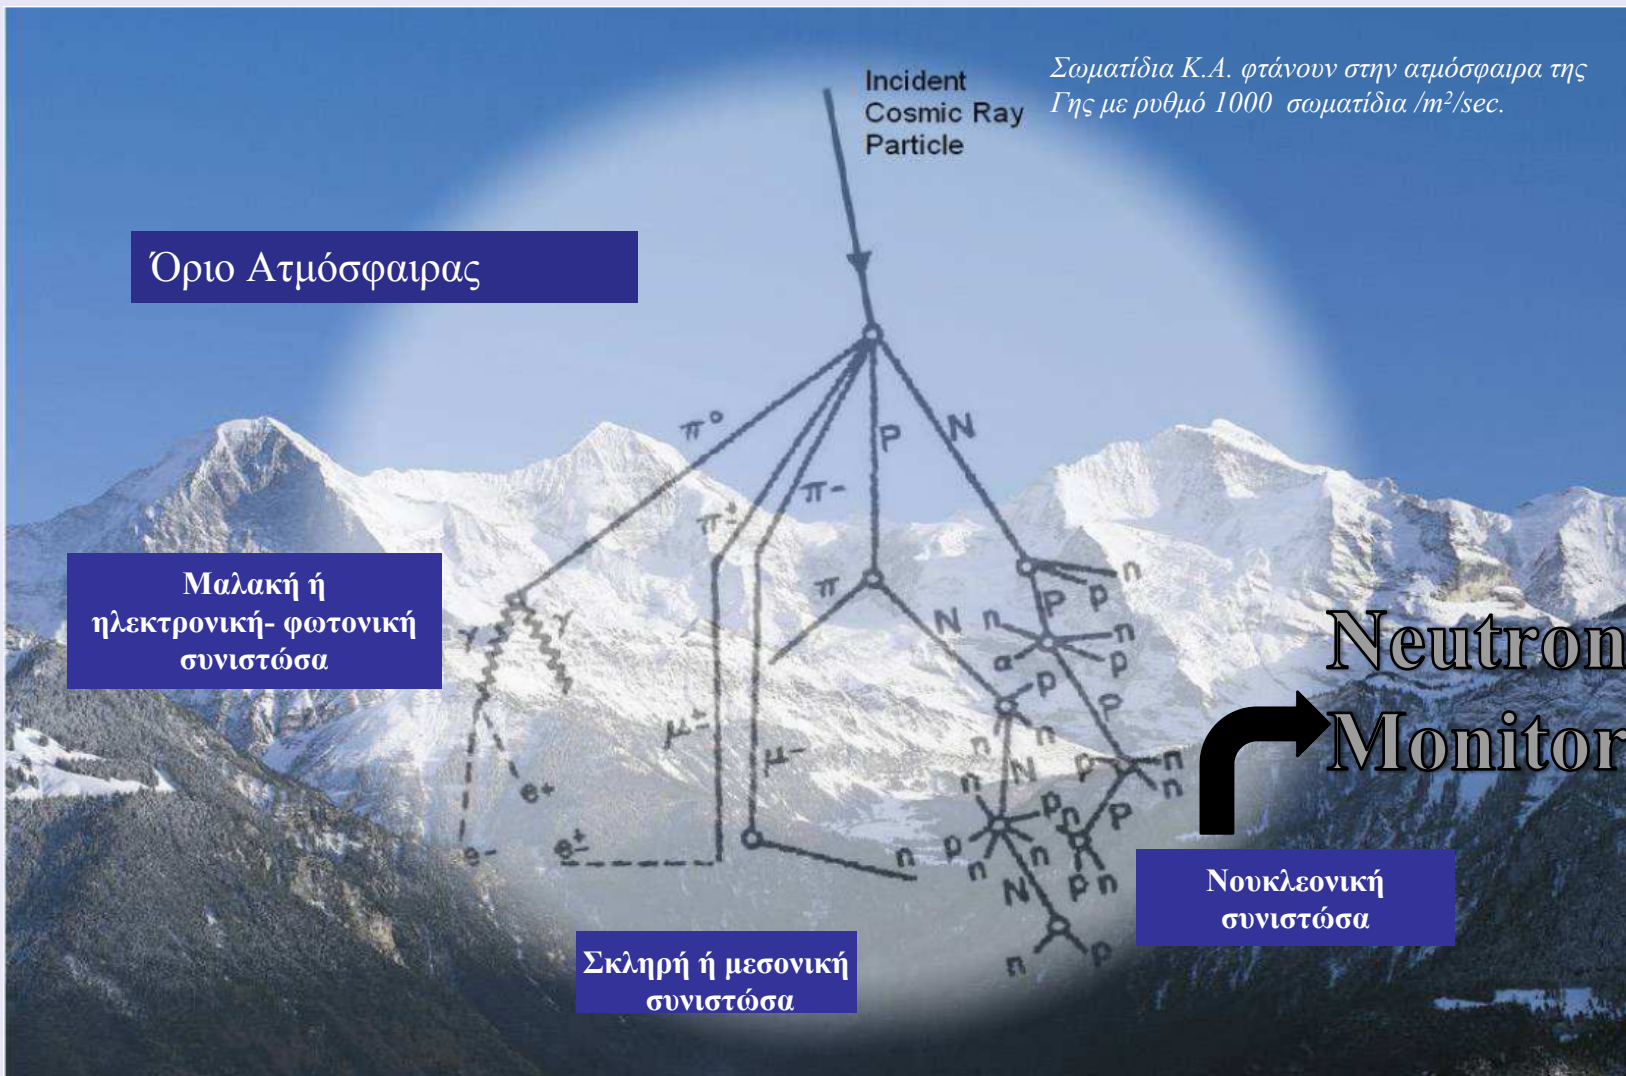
Incident Cosmic Ray Particle

Σωματίδια Κ.Α. φτάνουν στην ατμόσφαιρα της Γης με ρυθμό 1000 σωματίδια /m²/sec.

Όριο Ατμόσφαιρας

$\pi^o$

P

N

$\pi^-$

$\pi^\pm$

$\pi$

Μαλακή ή ηλεκτρονική- φωτονική συνιστώσα

γ

γ

n

N

n

P

P

n

α

P

P

n

P

Neutron Monitor

$\mu^\pm$

$\mu^-$

$e^+$

$e^-$

$e^\pm$

n

n

N

P

n

P

n

n

P

P

n

n

P

N

P

n

n

P

n

Νουκλεονική συνιστώσα

Σκληρή ή μεσονική συνιστώσα